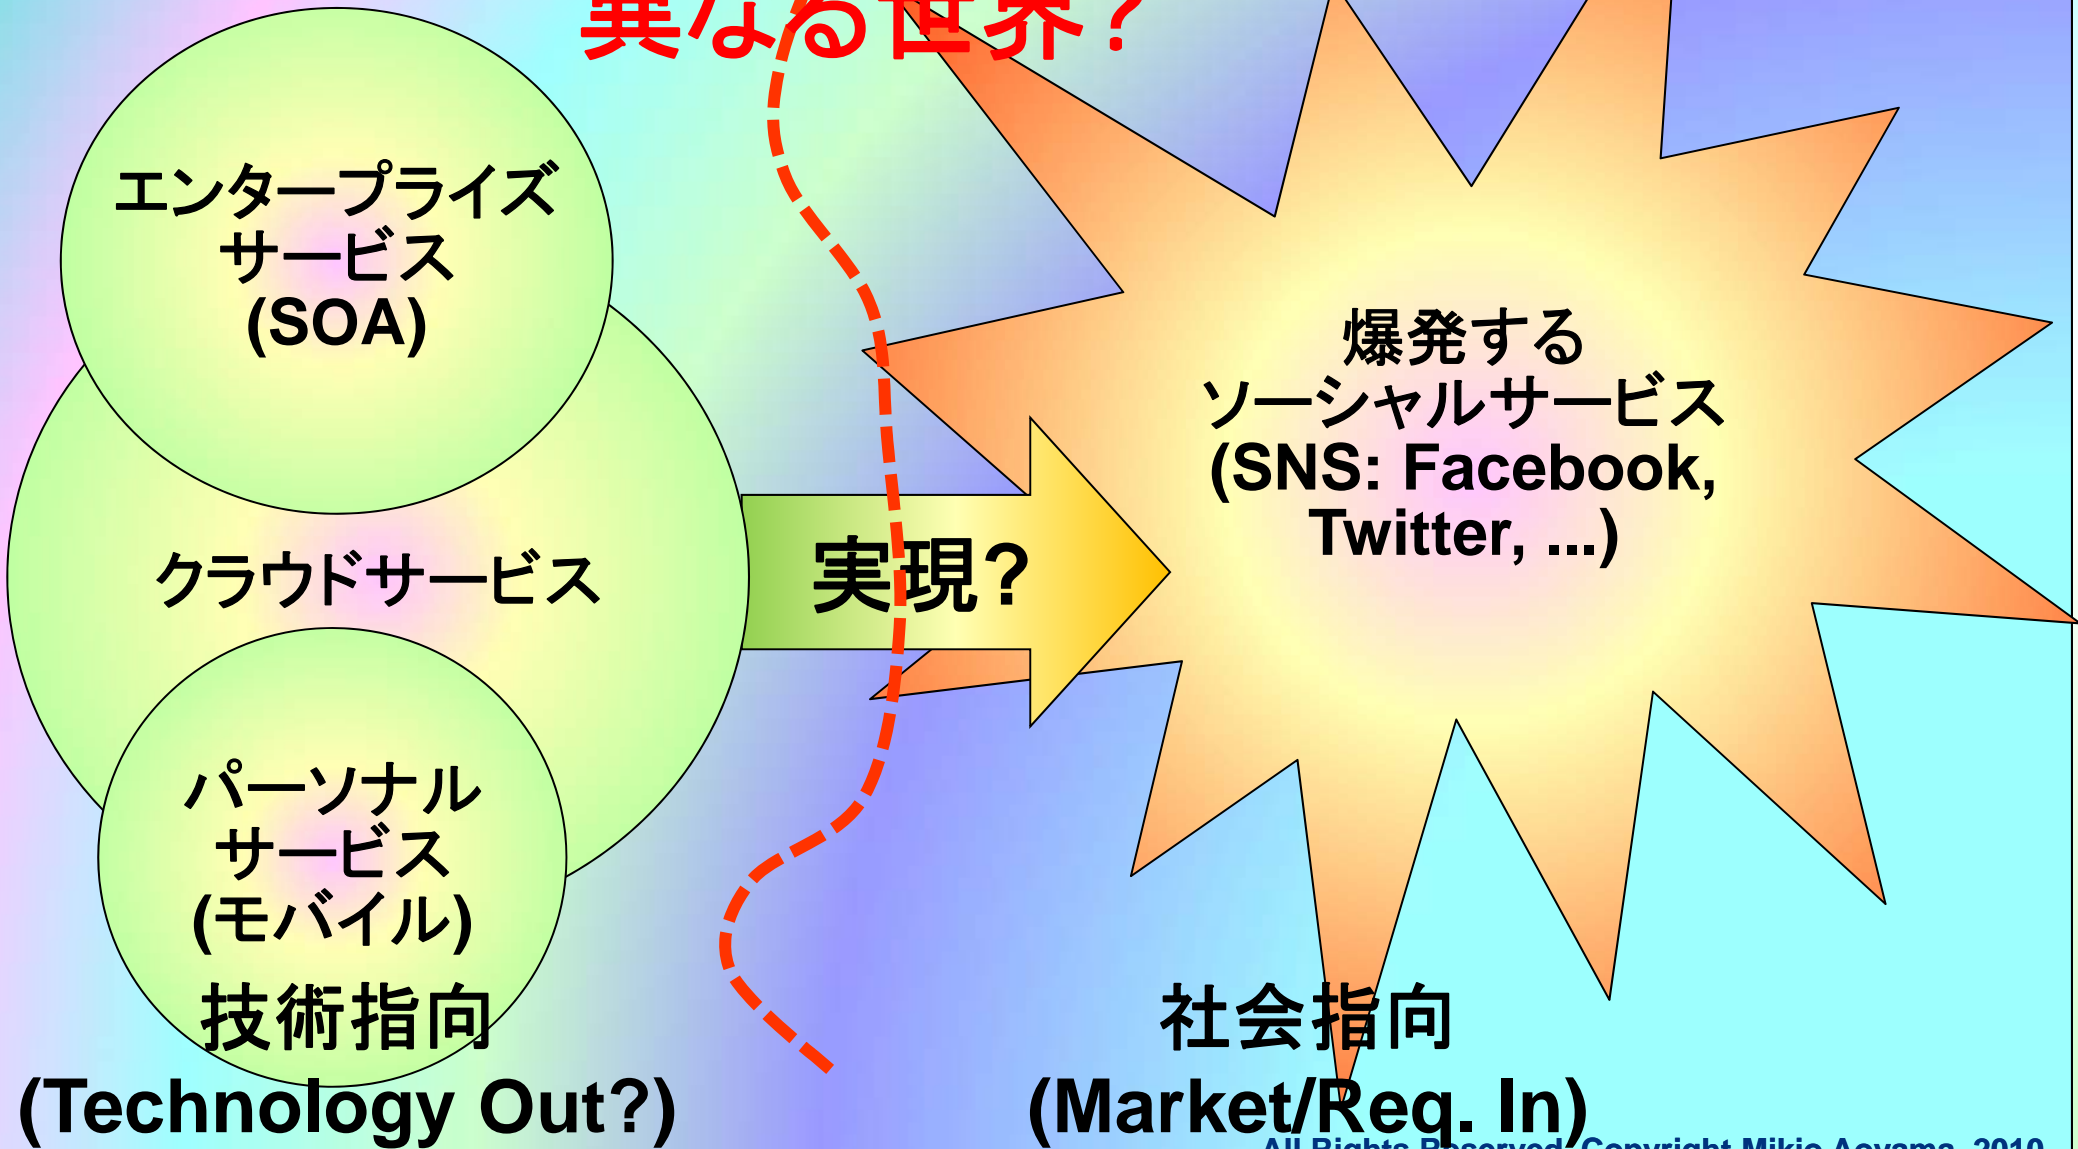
異なる世界？

エンタープライズサービス (SOA)

クラウドサービス

パーソナルサービス (モバイル)

実現?

爆発するソーシャルサービス (SNS: Facebook, Twitter, ...)

技術指向 (Technology Out?)

社会指向 (Market/Req. In)

All Rights Reserved, Copyright Mikio Aoyama, 2010